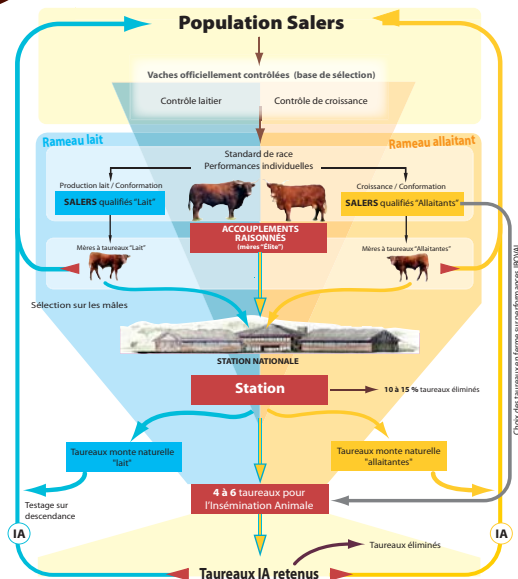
Population Salers

Vaches officiellement contrôlées (base de sélection)

Contrôle laitier

Contrôle de croissance

Rameau lait

Rameau allaitant

Standard de race
Performances individuelles

Production lait / Conformation

SALERS qualifiés "Lait"

Croissance / Conformation

SALERS qualifiés "Allaitants"

ACCOUPLEMENTS RAISONNÉS (mères "Élite")

Mères à taureaux "Lait"

Mères à taureaux "Allaitantes"

Sélection sur les mâles

STATION NATIONALE

Station

10 à 15 % taureaux éliminés

Taureaux monte naturelle "lait"

Taureaux monte naturelle "allaitantes"

Testage sur descendance

4 à 6 taureaux pour l'Insémination Animale

IA

IA

Taureaux éliminés

Taureaux IA retenus

Choix des taureaux en ferme sur performances (BOVIN)